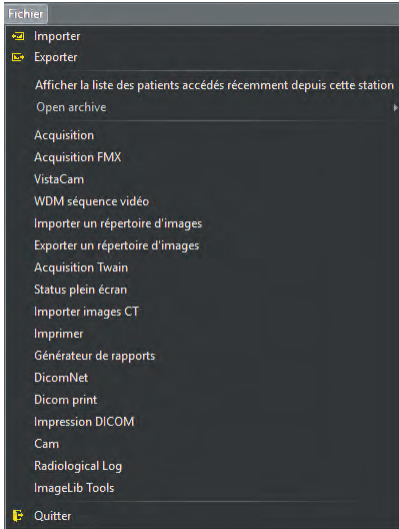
Fichier

Importer
Exporter

Afficher la liste des patients accédés récemment depuis cette station
Open archive

Acquisition
Acquisition FMX
VistaCam
WDM séquence vidéo
Importer un répertoire d'images
Exporter un répertoire d'images
Acquisition Twain
Status plein écran
Importer images CT
Imprimer
Générateur de rapports
DicomNet
Dicom print
Impression DICOM
Cam
Radiological Log
ImageLib Tools

Quitter